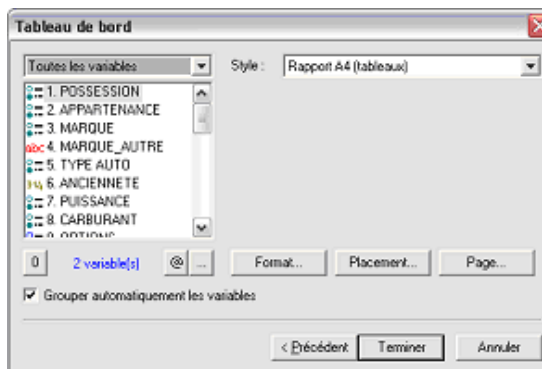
Tableau de bord

Toutes les variables

Style : Rapport A4 (tableaux)

1. POSSESSION
2. APPARTENANCE
3. MARQUE
abc 4. MARQUE_AUTRE
5. TYPE AUTO
6. ANCIENNETE
7. PUISSANCE
8. CARBURANT
9. OPTIONS

0 2 variable(s) @ ...

Format... Placement... Page...

Grouper automatiquement les variables

< Précédent Terminer Annuler